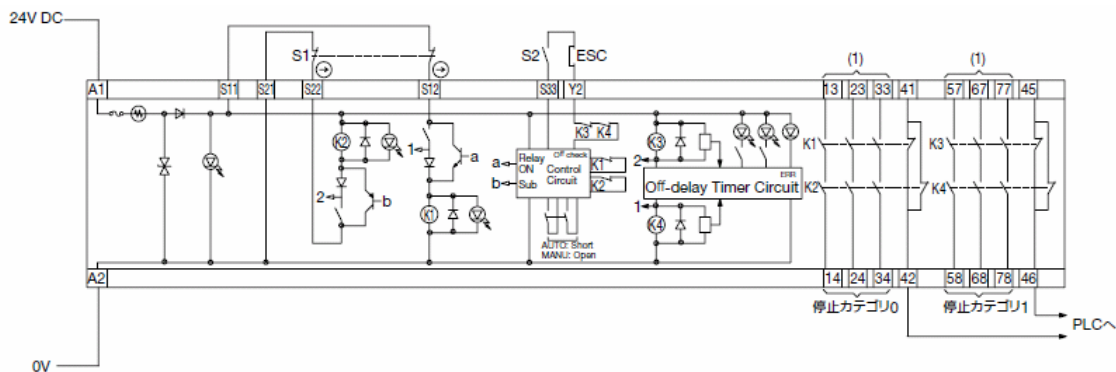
24V DC

0V

S1

S2

ESC

(1)

(1)

A1

S11

S21

S22

S12

S33

Y2

13

23

33

41

57

67

77

45

A2

14

24

34

42

58

68

78

46

K2

K1

K3

K4

K1

K2

K3

K4

K1

K2

K3

K4

1

2

a

b

1

2

a

b

Relay ON

Sub

Off check

Control Circuit

AUTO: Short

MANU: Open

ERR

Off-delay Timer Circuit

停止カテゴリ0

停止カテゴリ1

PLCへ